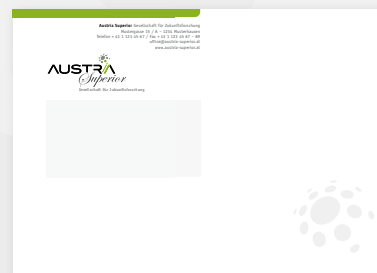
Austria Superior Gesellschaft für Zukunftsforschung
Mustergasse 15 / A – 1234 Musterhausen
Telefon +43 1 123 45 67 / Fax +43 1 123 45 67 – 89
office@austria-superior.at
www.austria-superior.at

AUSTRIA Superior
Gesellschaft für Zukunftsforschung